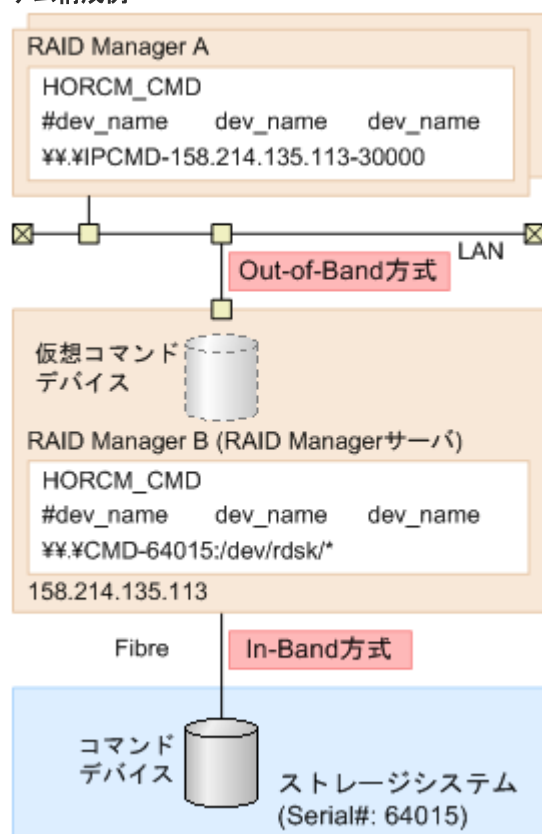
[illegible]

RAID Manager A

HORCM_CMD
#dev_name dev_name dev_name
¥¥.¥IPCMD-158.214.135.113-30000

LAN

Out-of-Band方式

仮想コマンドデバイス

RAID Manager B (RAID Managerサーバ)

HORCM_CMD
#dev_name dev_name dev_name
¥¥.¥CMD-64015:/dev/rdsk/*

158.214.135.113

Fibre

In-Band方式

コマンドデバイス

ストレージシステム
(Serial#: 64015)